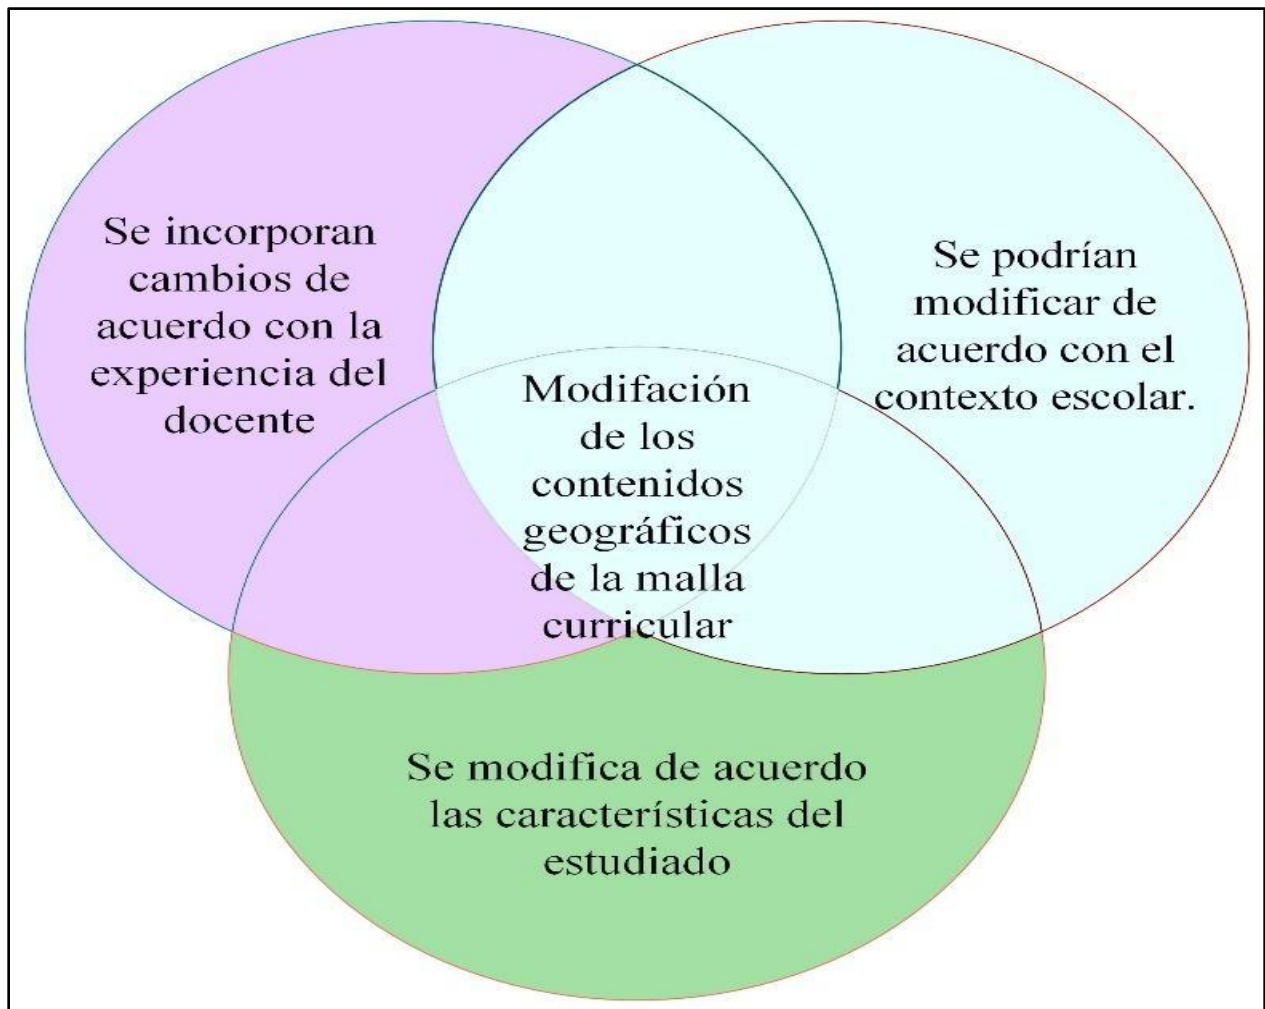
Se incorporan cambios de acuerdo con la experiencia del docente

Se podrían modificar de acuerdo con el contexto escolar.

Modifación de los contenidos geográficos de la malla curricular

Se modifica de acuerdo las características del estudiado